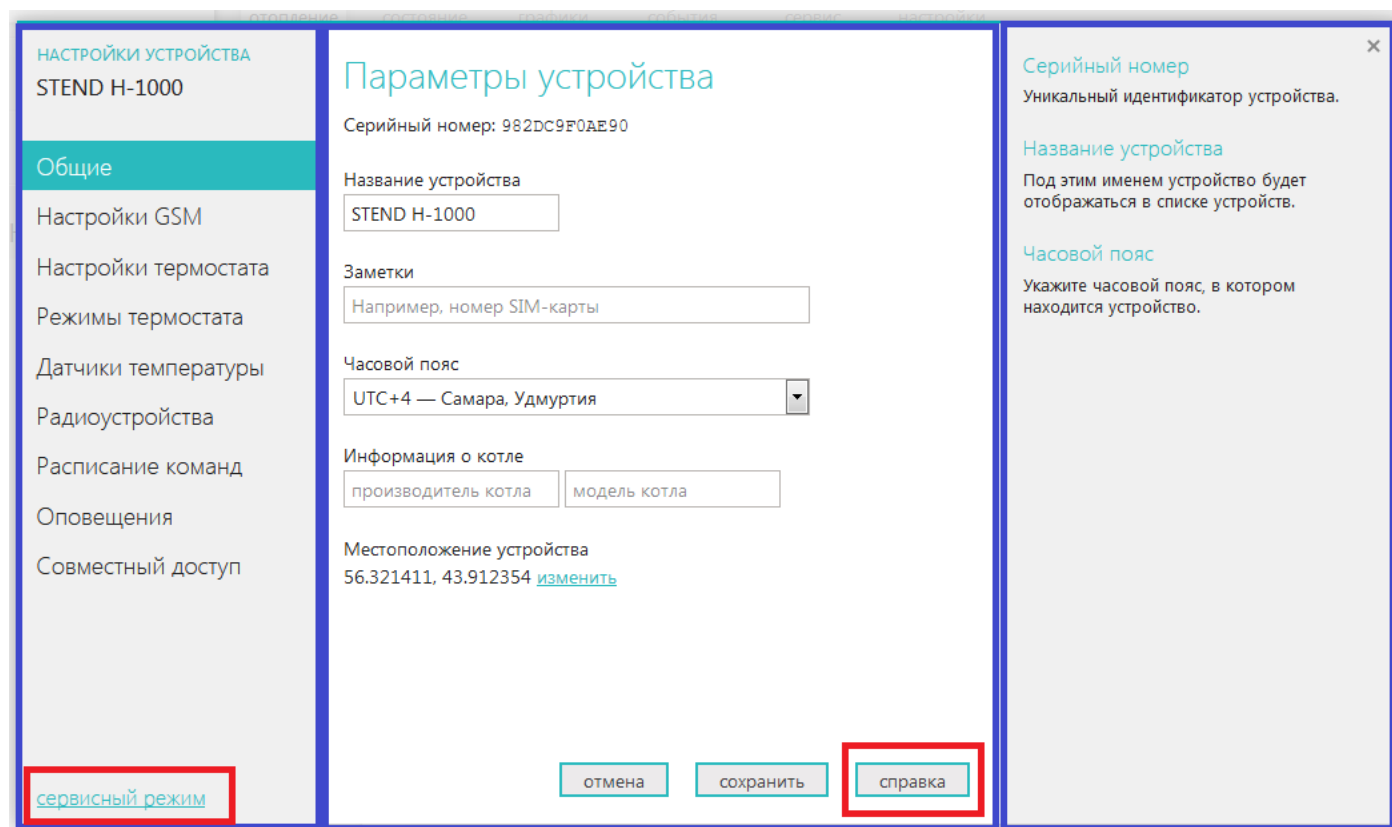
отопление состояние графики события сервис настройки

НАСТРОЙКИ УСТРОЙСТВА
STEND H-1000

Общие
Настройки GSM
Настройки термостата
Режимы термостата
Датчики температуры
Радиоустройства
Расписание команд
Оповещения
Совместный доступ

сервисный режим

Параметры устройства

Серийный номер: 982DC9F0AE90

Название устройства
STEND H-1000

Заметки
Например, номер SIM-карты

Часовой пояс
UTC+4 — Самара, Удмуртия

Информация о котле
производитель котла
модель котла

Местоположение устройства
56.321411, 43.912354 изменить

отмена
сохранить
справка

×

Серийный номер
Уникальный идентификатор устройства.

Название устройства
Под этим именем устройство будет отображаться в списке устройств.

Часовой пояс
Укажите часовой пояс, в котором находится устройство.